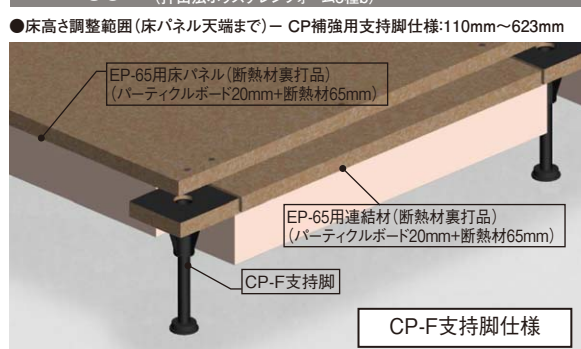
●床高さ調整範囲(床パネル天端まで)ー CP補強用支持脚仕様:110mm〜623mm

EP-65用床パネル(断熱材裏打品)
(パーティクルボード20mm+断熱材65mm)

EP-65用連結材(断熱材裏打品)
(パーティクルボード20mm+断熱材65mm)

CP-F支持脚

CP-F支持脚仕様